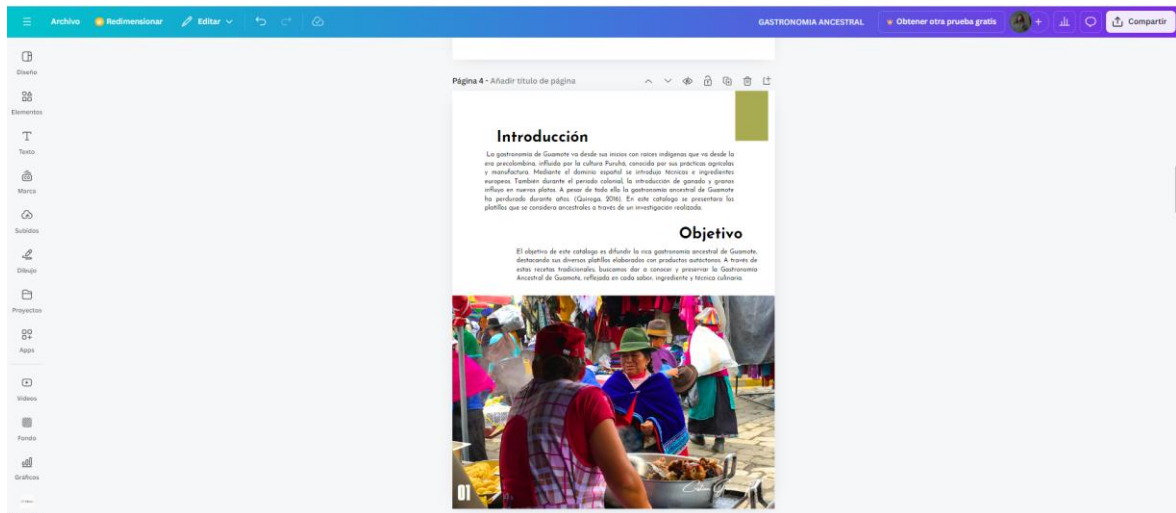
Archivo Redimensionar Editar

GASTRONOMIA ANCESTRAL Obtener otra prueba gratis Compartir

Diseño

Elementos

Texto

Marca

Subidos

Dibujo

Proyectos

Apps

Videos

Fondo

Gráficos

Página 4 - Añadir título de página

Introducción

La gastronomía de Guamote va desde sus inicios con raíces indígenas que va desde la era precolombina, influida por la cultura Puruhá, conocida por sus prácticas agrícolas y manufactura. Mediante el dominio español se introdujo técnicas e ingredientes europeos. También durante el periodo colonial, la introducción de ganado y granos influyo en nuevos platos. A pesar de todo ello la gastronomía ancestral de Guamote ha perdurado durante años. (Quiroga, 2016). En este catalogo se presentara los platillos que se considera ancestrales a través de un investigación realizada.

Objetivo

El objetivo de este catálogo es difundir la rica gastronomía ancestral de Guamote, destacando sus diversos platillos elaborados con productos autóctonos. A través de estas recetas tradicionales, buscamos dar a conocer y preservar la Gastronomía Ancestral de Guamote, reflejada en cada sabor, ingrediente y técnica culinaria.

01